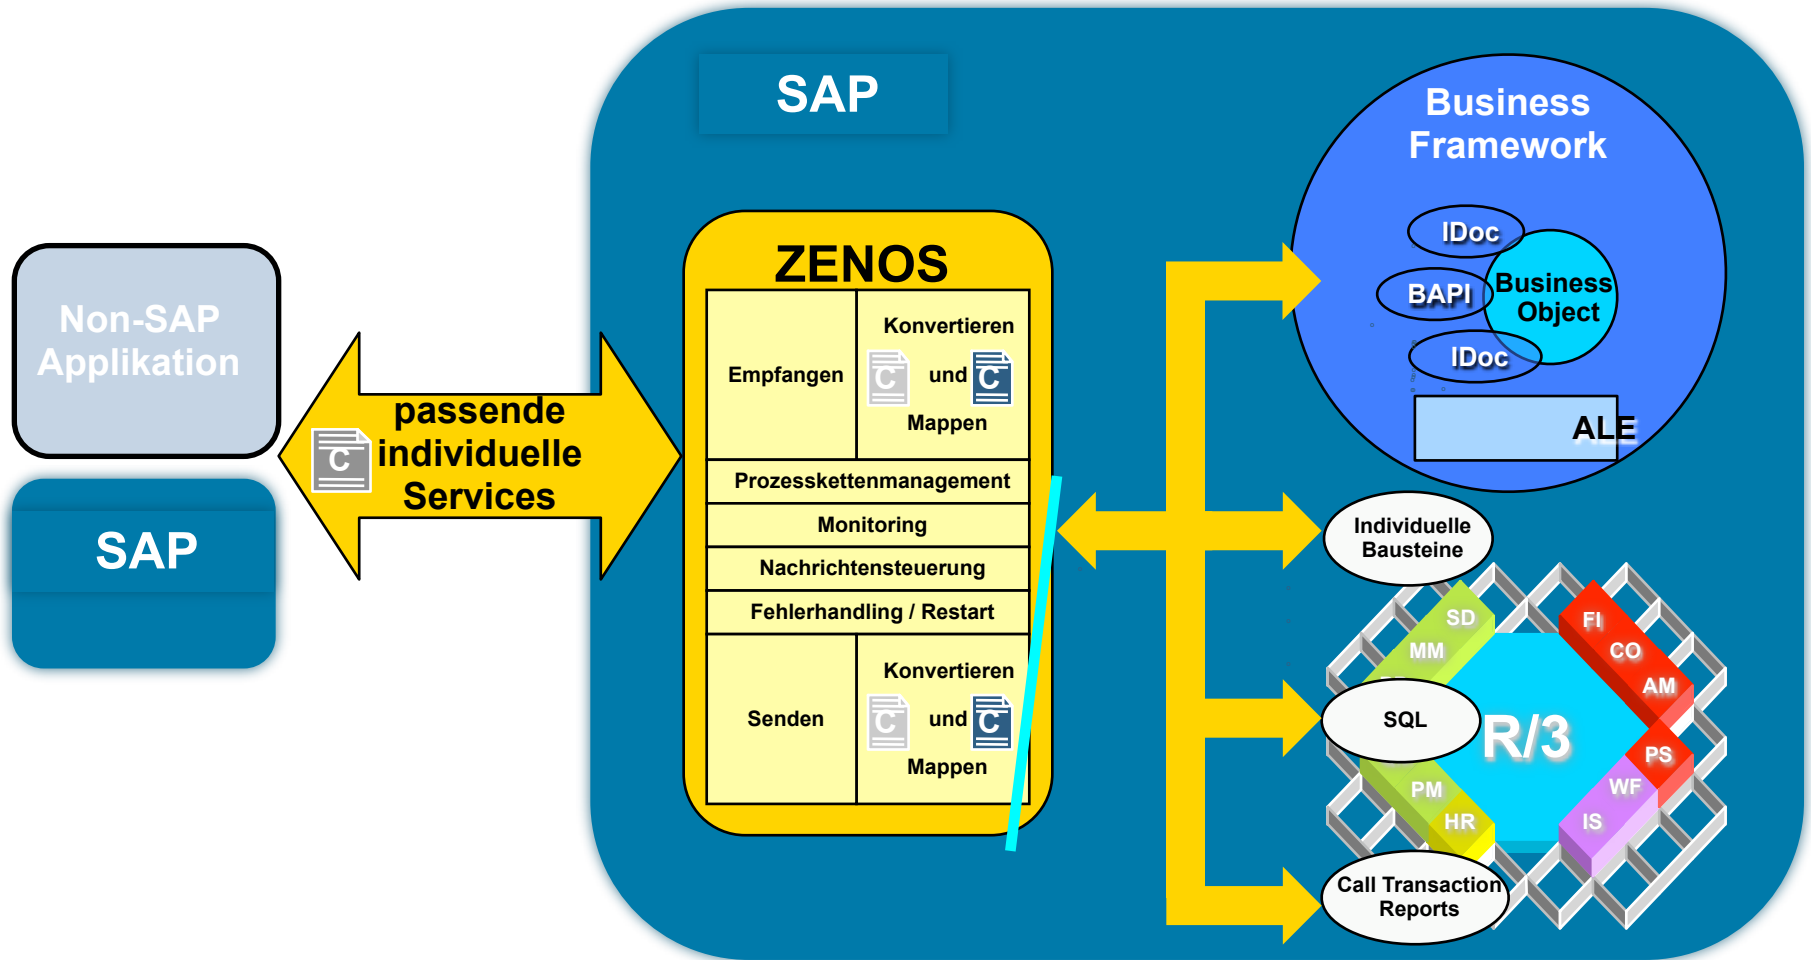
Non-SAP Applikation

SAP

C passende individuelle Services

SAP

ZENOS

| Empfangen | Konvertieren C und C Mappen |
|---|---|
| Prozesskettenmanagement | |
| Monitoring | |
| Nachrichtensteuerung | |
| Fehlerhandling / Restart | |
| Senden | Konvertieren C und C Mappen |

Business Framework

IDoc
BAPI
Business Object
IDoc
ALE

Individuelle Bausteine

SD
MM
FI
CO
AM
SQL
R/3
PS
WF
PM
HR
IS

Call Transaction Reports